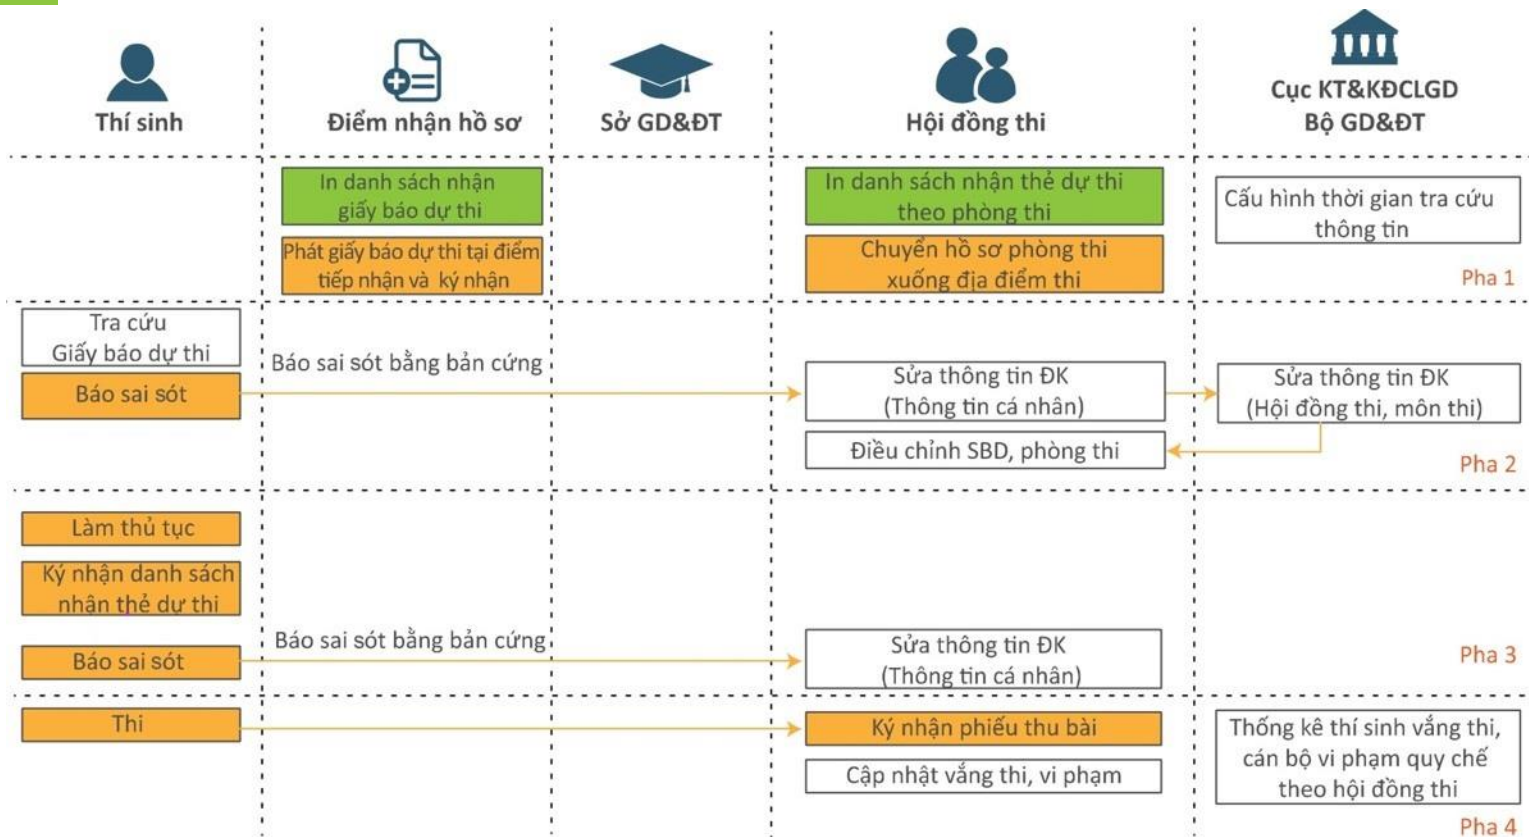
Thí sinh

Điểm nhận hồ sơ

Sở GD&ĐT

Hội đồng thi

Cục KT&KĐCLGD
Bộ GD&ĐT

In danh sách nhận giấy báo dự thi

Phát giấy báo dự thi tại điểm tiếp nhận và ký nhận

In danh sách nhận thẻ dự thi theo phòng thi

Chuyển hồ sơ phòng thi xuống địa điểm thi

Cấu hình thời gian tra cứu thông tin

Pha 1

Tra cứu Giấy báo dự thi

Báo sai sót

Báo sai sót bằng bản cứng

Sửa thông tin ĐK (Thông tin cá nhân)

Sửa thông tin ĐK (Hội đồng thi, môn thi)

Điều chỉnh SBD, phòng thi

Pha 2

Làm thủ tục

Ký nhận danh sách nhận thẻ dự thi

Báo sai sót bằng bản cứng

Báo sai sót

Sửa thông tin ĐK (Thông tin cá nhân)

Pha 3

Thi

Ký nhận phiếu thu bài

Cập nhật vắng thi, vi phạm

Thống kê thí sinh vắng thi, cán bộ vi phạm quy chế theo hội đồng thi

Pha 4